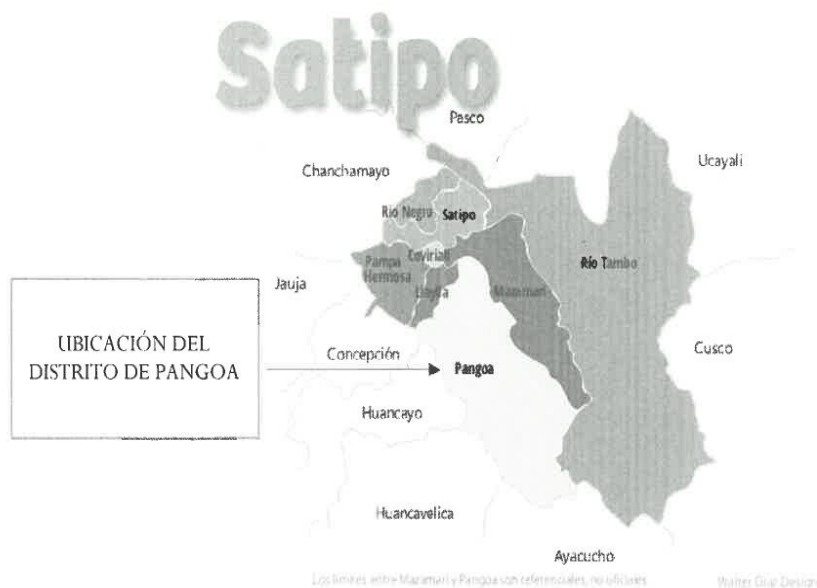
Satipo

Pasco

Chanchamayo

Ucayali

Río Negro

Satipo

Río Tambo

Pampa Hermosa

Coviriali

Jauja

Llaylla

Mazamari

UBICACIÓN DEL DISTRITO DE PANGOA

Concepción

Pangoa

Cusco

Huancayo

Huancavelica

Ayacucho

Los límites entre Mazamari y Pangoa son referenciales, no oficiales

Walter Diaz Design